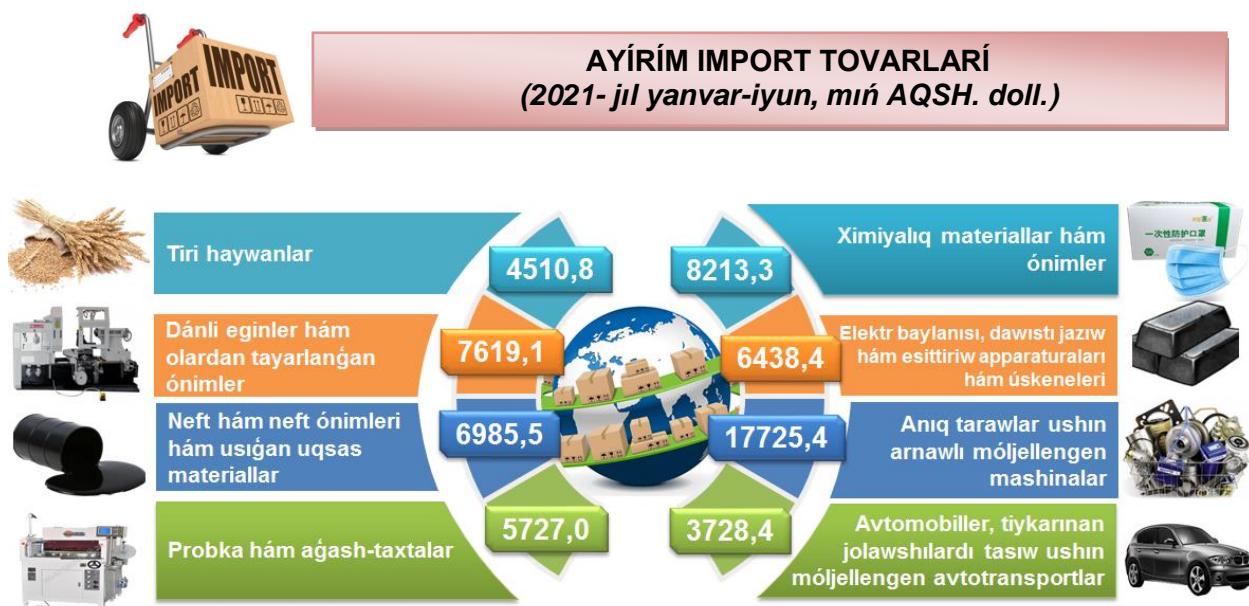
IMPORT

IMPORT

AYÍRÍM IMPORT TOVARLARÍ
(2021- jıl yanvar-iyun, mıń AQSH. doll.)

Tiri haywanlar

4510,8

Dánli eginler hám olardan tayarlanǵan ónimler

7619,1

Neft hám neft ónimleri hám usıǵan uqsas materiallar

6985,5

Probka hám aǵash-taxtalar

5727,0

Ximiyalıq materiallar hám ónimler

8213,3

Elektr baylanısı, dawıstı jazıw hám esittiriw apparaturaları hám úskeneleri

6438,4

Anıq tarawlar ushın arnawlı móljellengen mashinalar

17725,4

Avtomobiller, tiykarınan jolawshılardı tasıw ushın móljellengen avtotransportlar

3728,4

一次性防护口罩